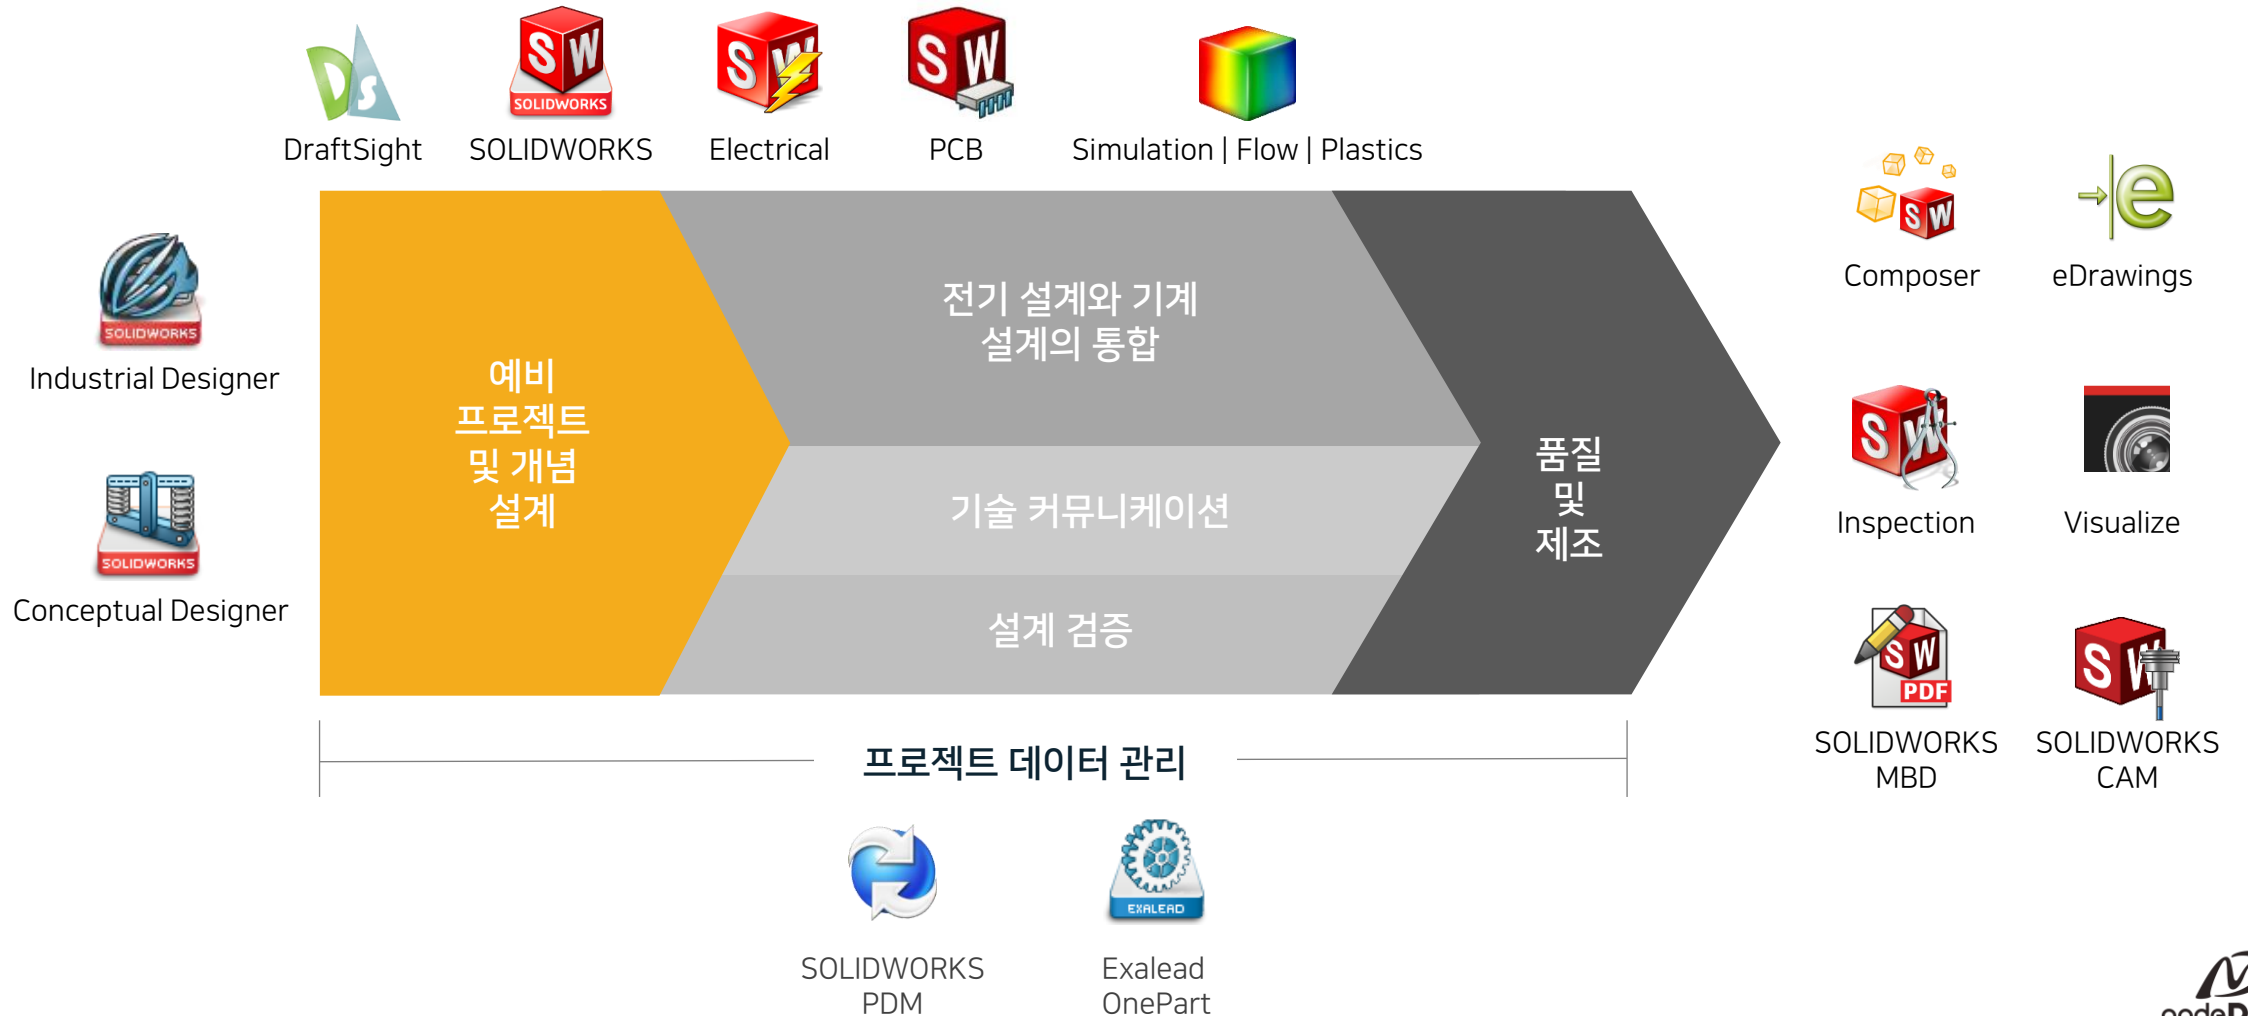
DraftSight SOLIDWORKS Electrical PCB Simulation | Flow | Plastics

SOLIDWORKS
Industrial Designer

SOLIDWORKS
Conceptual Designer

예비
프로젝트
및 개념
설계

전기 설계와 기계
설계의 통합

기술 커뮤니케이션

설계 검증

품질
및
제조

Composer

eDrawings

Inspection

Visualize

PDF
SOLIDWORKS MBD

SOLIDWORKS CAM

프로젝트 데이터 관리

SOLIDWORKS PDM

EXALEAD
Exalead OnePart